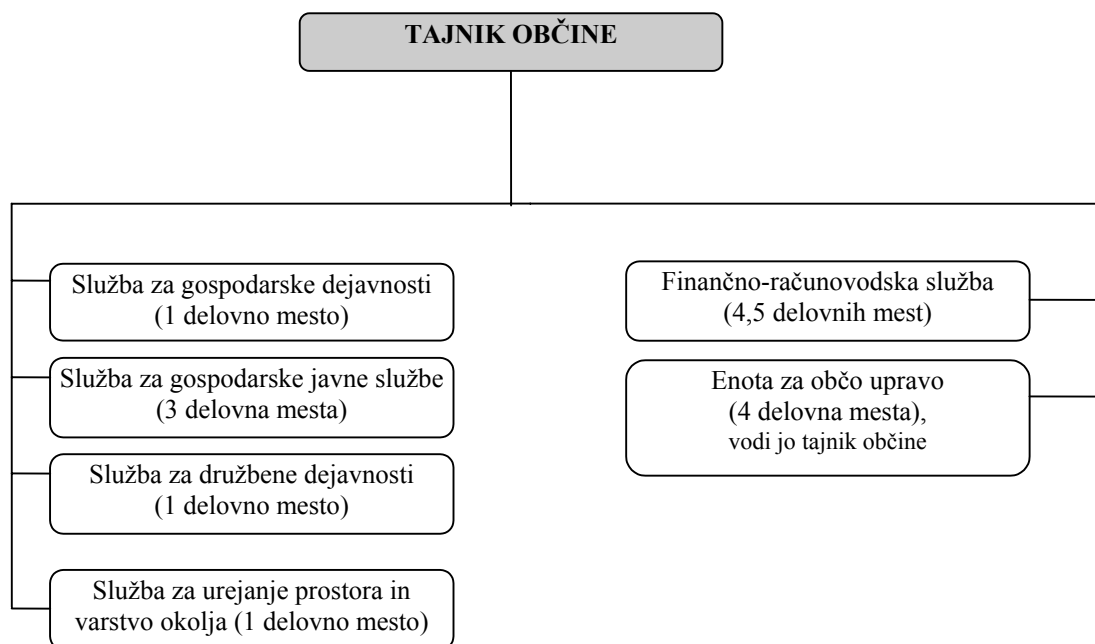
TAJNIK OBČINE

Služba za gospodarske dejavnosti
(1 delovno mesto)

Služba za gospodarske javne službe
(3 delovna mesta)

Služba za družbene dejavnosti
(1 delovno mesto)

Služba za urejanje prostora in varstvo okolja (1 delovno mesto)

Finančno-računovodska služba
(4,5 delovnih mest)

Enota za občo upravo
(4 delovna mesta),
vodi jo tajnik občine